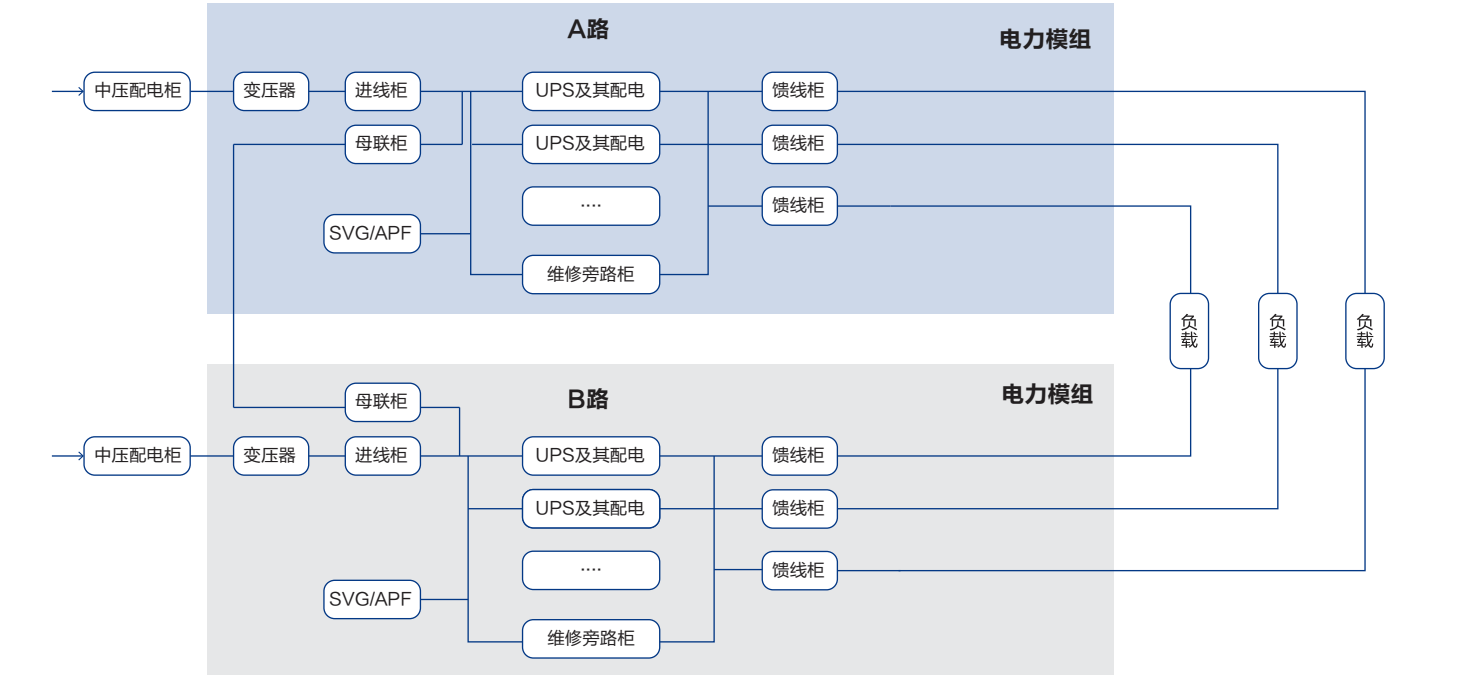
A路

电力模组

中压配电柜

变压器

进线柜

UPS及其配电

馈线柜

母联柜

UPS及其配电

馈线柜

....

馈线柜

SVG/APF

维修旁路柜

负载

负载

负载

母联柜

B路

电力模组

中压配电柜

变压器

进线柜

UPS及其配电

馈线柜

UPS及其配电

馈线柜

....

馈线柜

SVG/APF

维修旁路柜